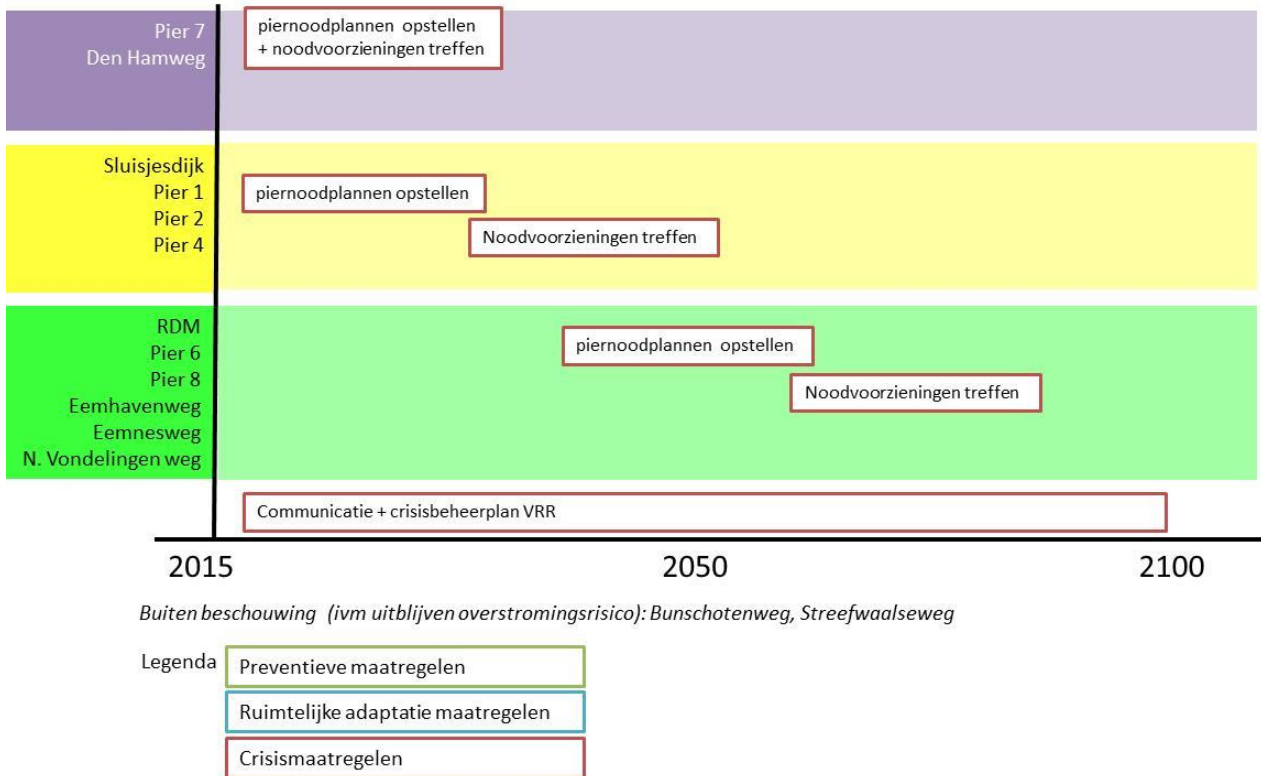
Pier 7
Den Hamweg

piernoodplannen opstellen
+ noodvoorzieningen treffen

Sluisjesdijk
Pier 1
Pier 2
Pier 4

piernoodplannen opstellen

Noodvoorzieningen treffen

RDM
Pier 6
Pier 8
Eemhavenweg
Eemnesweg
N. Vondelingen weg

piernoodplannen opstellen

Noodvoorzieningen treffen

Communicatie + crisisbeheerplan VRR

2015

2050

2100

Buiten beschouwing (ivm uitblijven overstromingsrisico): Bunschotenweg, Streefwaalseweg

Legenda

Preventieve maatregelen

Ruimtelijke adaptatie maatregelen

Crisismaatregelen